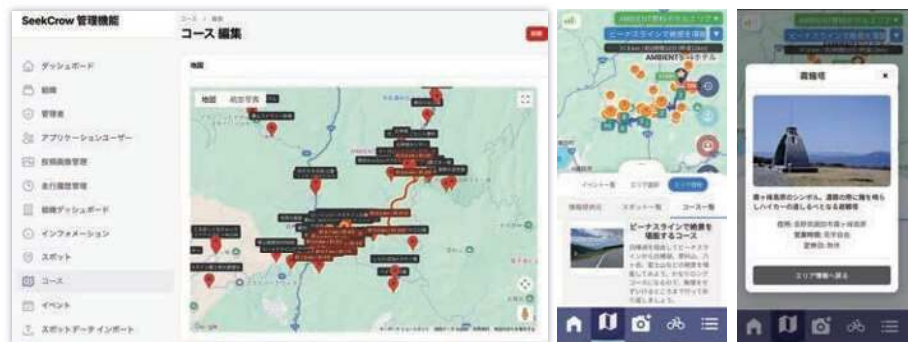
SeekCrow 管理機能

ダッシュボード
組織
管理者
アプリケーションユーザー
投稿画像管理
走行履歴管理
組織ダッシュボード
インフォメーション
スポット
コース
イベント
スポットデータ インポート

コース > 編集
コース 編集

地図

地図 航空写真

Google

AMBIENT蓼科ホテル

ビーナスラインで絶景を堪能

イベント一覧 エリア選択 エリア情報

情報提供元 スポット一覧 コース一覧

ビーナスラインで絶景を堪能するコース

霧鐘塔

霧ヶ峰高原のシンボル。濃霧の際に鐘を鳴らしハイカーの道しるべとなる避難塔

住所：長野県諏訪市霧ヶ峰高原
営業時間：見学自由
定休日：無休

エリア情報へ戻る